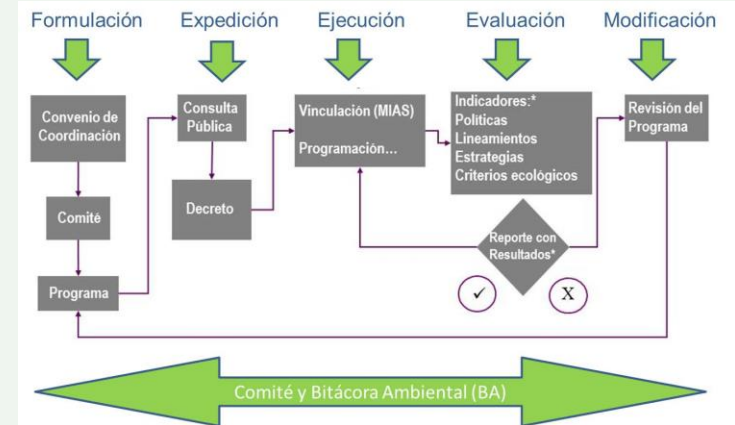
Formulación
Expedición
Ejecución
Evaluación
Modificación

Convenio de Coordinación

Comité

Programa

Consulta Pública

Decreto

Vinculación (MIAS)

Programación...

Indicadores:*
Políticas
Lineamientos
Estrategias
Criterios ecológicos

Reporte con Resultados*

✓

X

Revisión del Programa

Comité y Bitácora Ambiental (BA)